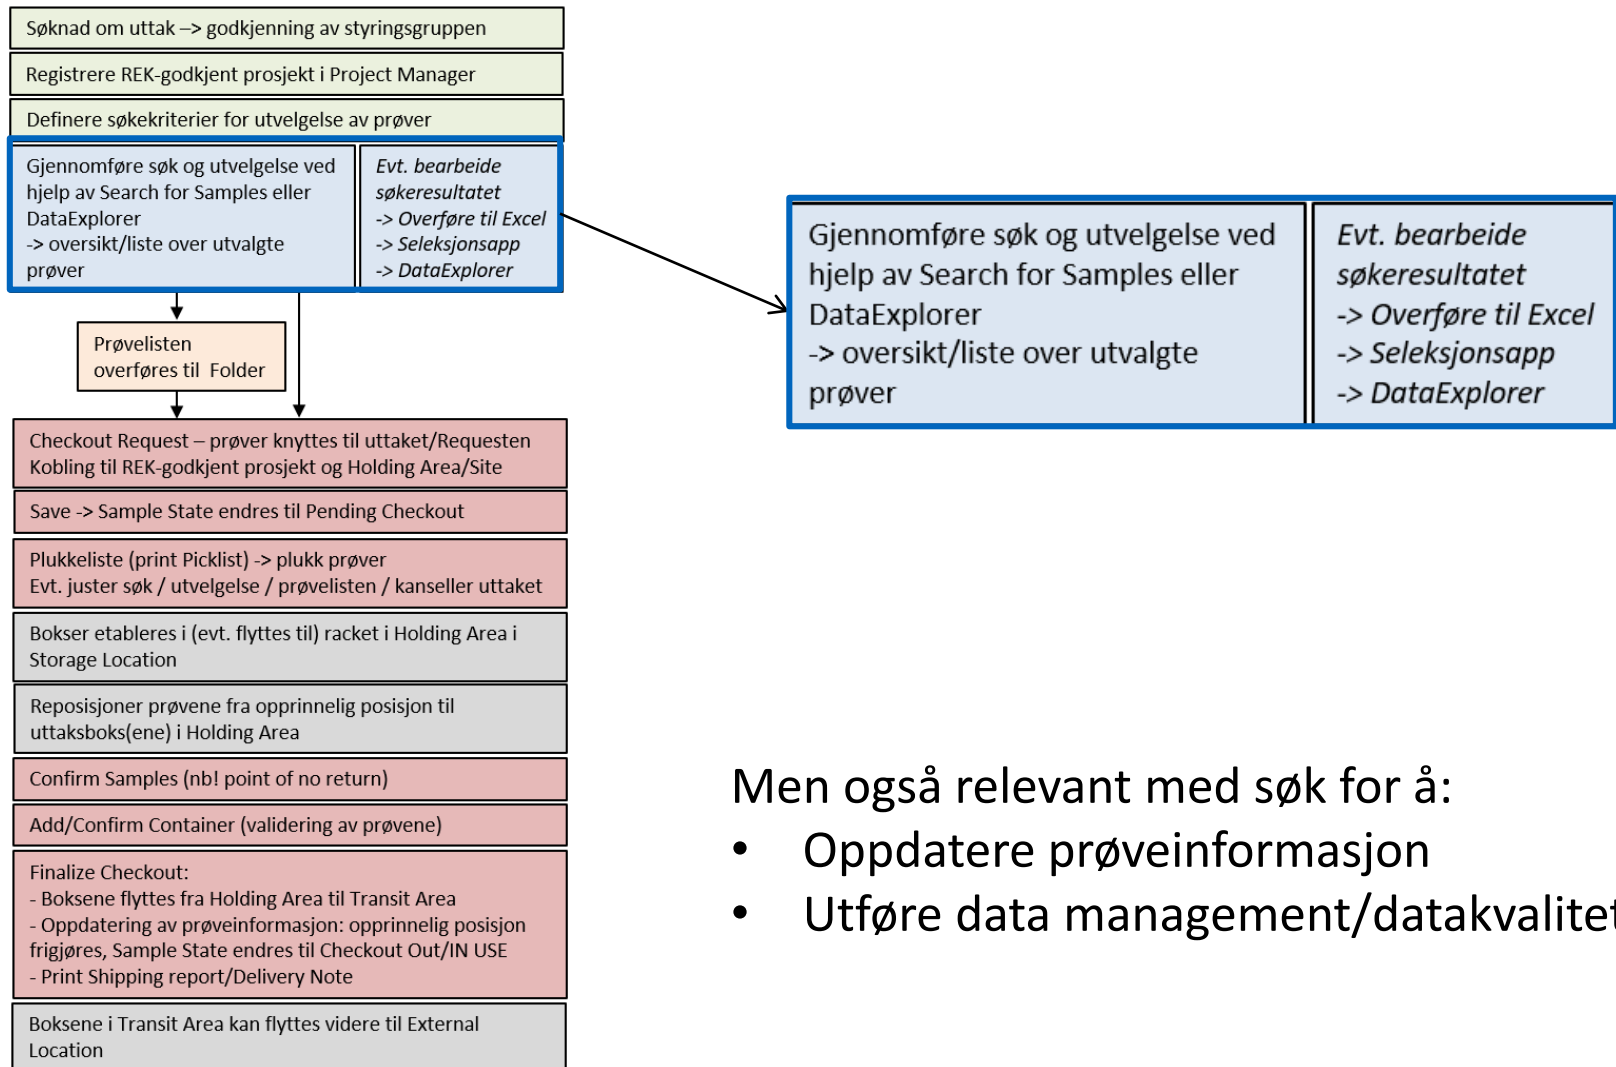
Søknad om uttak –> godkjenning av styringsgruppen

Registrere REK-godkjent prosjekt i Project Manager

Definere søkekriterier for utvelgelse av prøver

Gjennomføre søk og utvelgelse ved hjelp av Search for Samples eller DataExplorer
-> oversikt/liste over utvalgte prøver

*Evt. bearbeide søkeresultatet*
*-> Overføre til Excel*
*-> Seleksjonsapp*
*-> DataExplorer*

Prøvelisten overføres til Folder

Checkout Request – prøver knyttes til uttaket/Requesten
Kobling til REK-godkjent prosjekt og Holding Area/Site

Save -> Sample State endres til Pending Checkout

Plukkeliste (print Picklist) -> plukk prøver
Evt. juster søk / utvelgelse / prøvelisten / kanseller uttaket

Bokser etableres i (evt. flyttes til) racket i Holding Area i Storage Location

Reposisjoner prøvene fra opprinnelig posisjon til uttaksboks(ene) i Holding Area

Confirm Samples (nb! point of no return)

Add/Confirm Container (validering av prøvene)

Finalize Checkout:
- Boksene flyttes fra Holding Area til Transit Area
- Oppdatering av prøveinformasjon: opprinnelig posisjon frigjøres, Sample State endres til Checkout Out/IN USE
- Print Shipping report/Delivery Note

Boksene i Transit Area kan flyttes videre til External Location

Gjennomføre søk og utvelgelse ved hjelp av Search for Samples eller DataExplorer
-> oversikt/liste over utvalgte prøver

*Evt. bearbeide søkeresultatet*
*-> Overføre til Excel*
*-> Seleksjonsapp*
*-> DataExplorer*

Men også relevant med søk for å:
• Oppdatere prøveinformasjon
• Utføre data management/datakvalitet